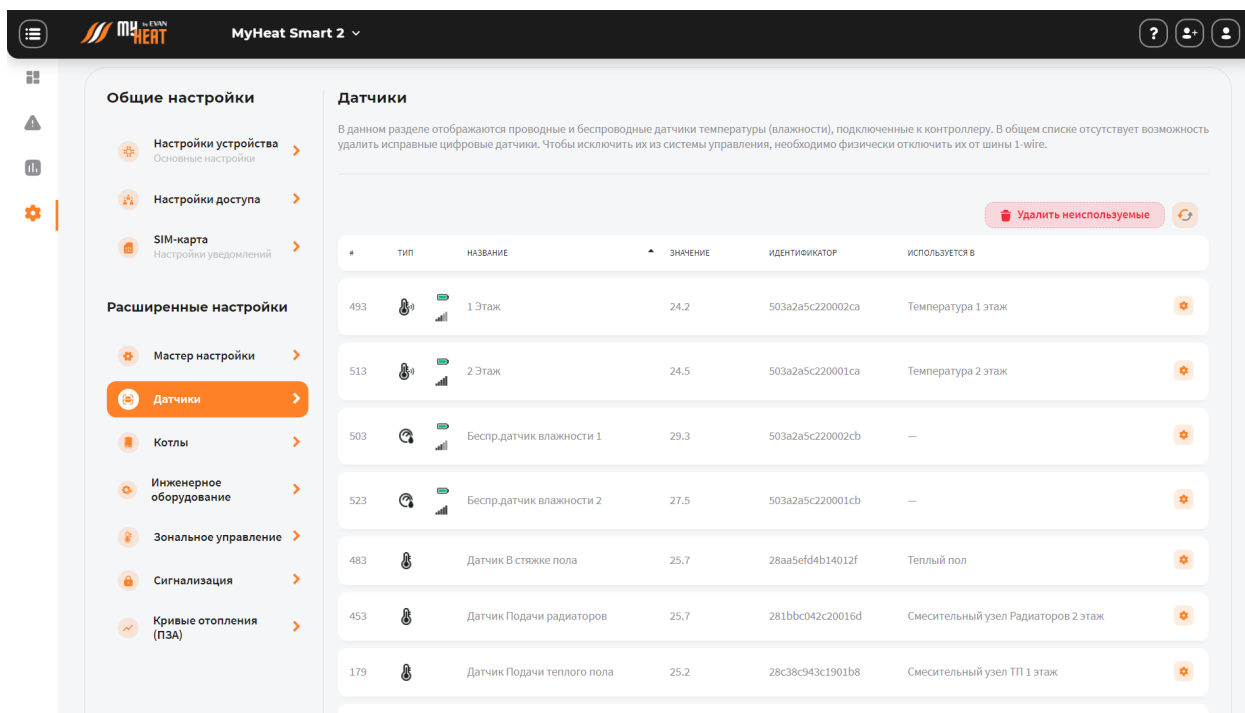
MY by EVAN HEAT MyHeat Smart 2

Общие настройки

Настройки устройства
Основные настройки

Настройки доступа

SIM-карта
Настройки уведомлений

Расширенные настройки

Мастер настройки

Датчики

Котлы

Инженерное оборудование

Зональное управление

Сигнализация

Кривые отопления (ПЗА)

Датчики

В данном разделе отображаются проводные и беспроводные датчики температуры (влажности), подключенные к контроллеру. В общем списке отсутствует возможность удалить исправные цифровые датчики. Чтобы исключить их из системы управления, необходимо физически отключить их от шины 1-wire.

Удалить неиспользуемые

| # | ТИП | НАЗВАНИЕ | ЗНАЧЕНИЕ | ИДЕНТИФИКАТОР | ИСПОЛЬЗУЕТСЯ В |
|---|---|---|---|---|---|
| 493 | | 1 Этаж | 24.2 | 503a2a5c220002ca | Температура 1 этаж |
| 513 | | 2 Этаж | 24.5 | 503a2a5c220001ca | Температура 2 этаж |
| 503 | | Беспр.датчик влажности 1 | 29.3 | 503a2a5c220002cb | — |
| 523 | | Беспр.датчик влажности 2 | 27.5 | 503a2a5c220001cb | — |
| 483 | | Датчик В стяжке пола | 25.7 | 28aa5efd4b14012f | Теплый пол |
| 453 | | Датчик Подачи радиаторов | 25.7 | 281bbc042c20016d | Смесительный узел Радиаторов 2 этаж |
| 179 | | Датчик Подачи теплого пола | 25.2 | 28c38c943c1901b8 | Смесительный узел ТП 1 этаж |